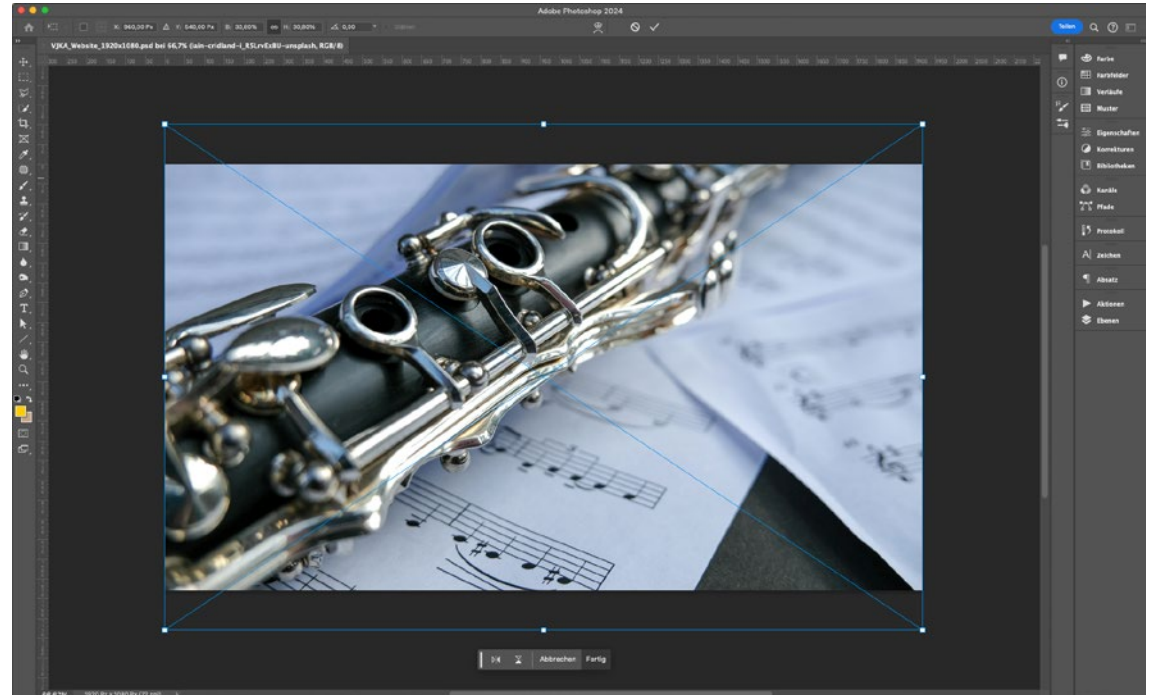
Adobe Photoshop 2024

X: 960,00 Px  Y: 540,00 Px  B: 30,60%  H: 30,60%  0,00

Teilen

VJKA_Website_1920x1080.psd bei 66,7% (iain-cridland-i_RSLrvExBU-unsplash, RGB/8)

Farbe
Farbfelder
Verläufe
Muster
Eigenschaften
Korrekturen
Bibliotheken
Kanäle
Pfade
Protokoll
Zeichen
Absatz
Aktionen
Ebenen

Abbrechen  Fertig

66,67%  1920 Px x 1080 Px (72 ppi)